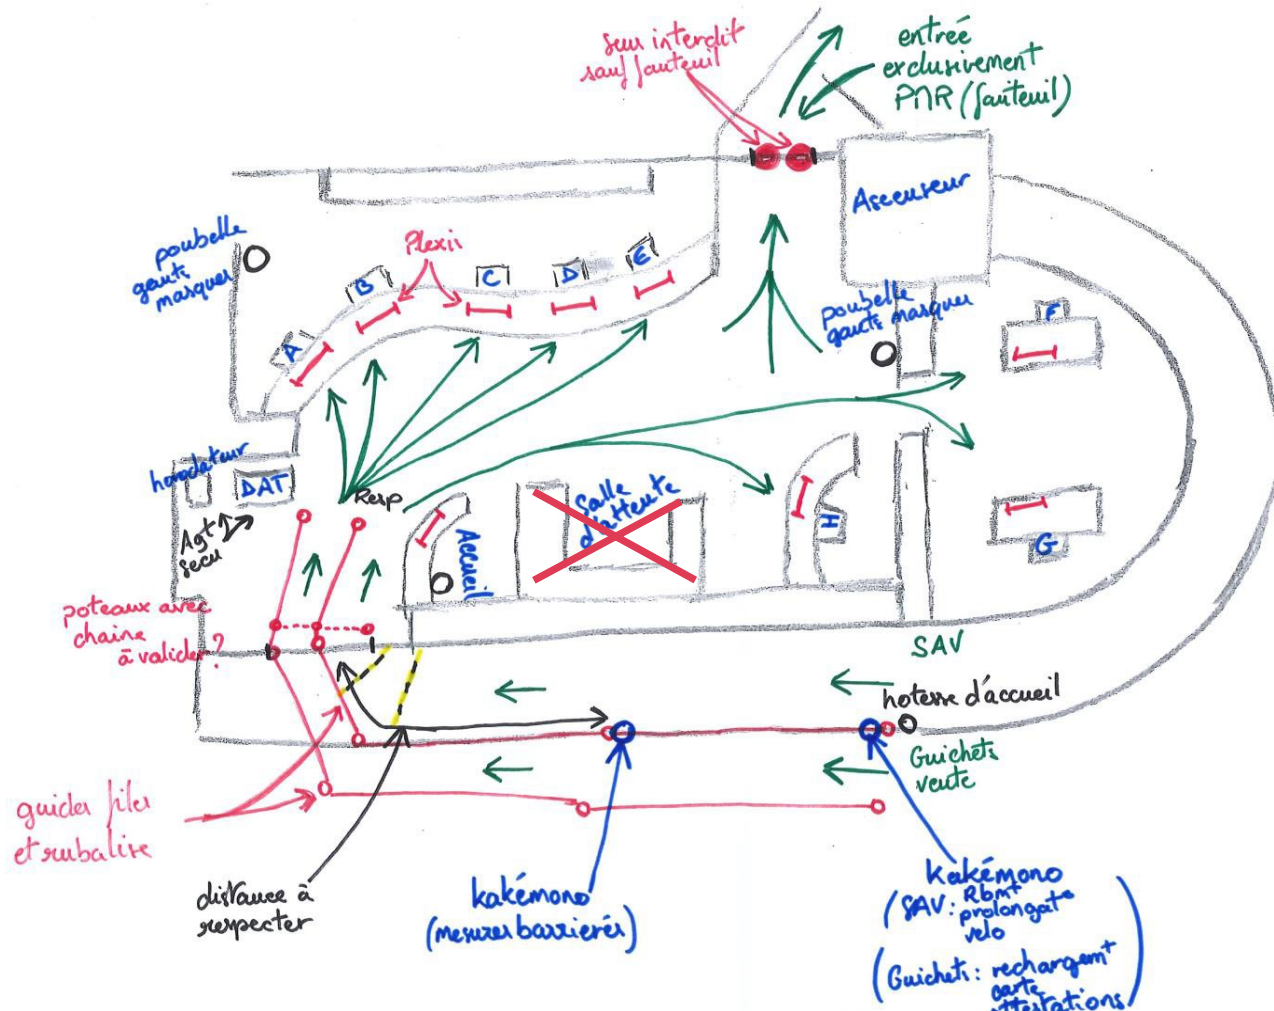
Sens interdit sauf fauteuil

entrée exclusivement PMR (fauteuil)

Ascenseur

poubelle gants masques

Plexi

A
B
C
D
E
F
G
H

poubelle gants masques

horodateur

DAT

Resp

Agt secu

Salle d'attente

Accueil

poteaux avec chaine à valider?

SAV

hotesse d'accueil

Guichets vente

guides files et rubalise

distance à respecter

kakémono (mesures barrières)

Kakémono (SAV: Rbmt prolongation velo (Guichets: rechargement carte altérations)